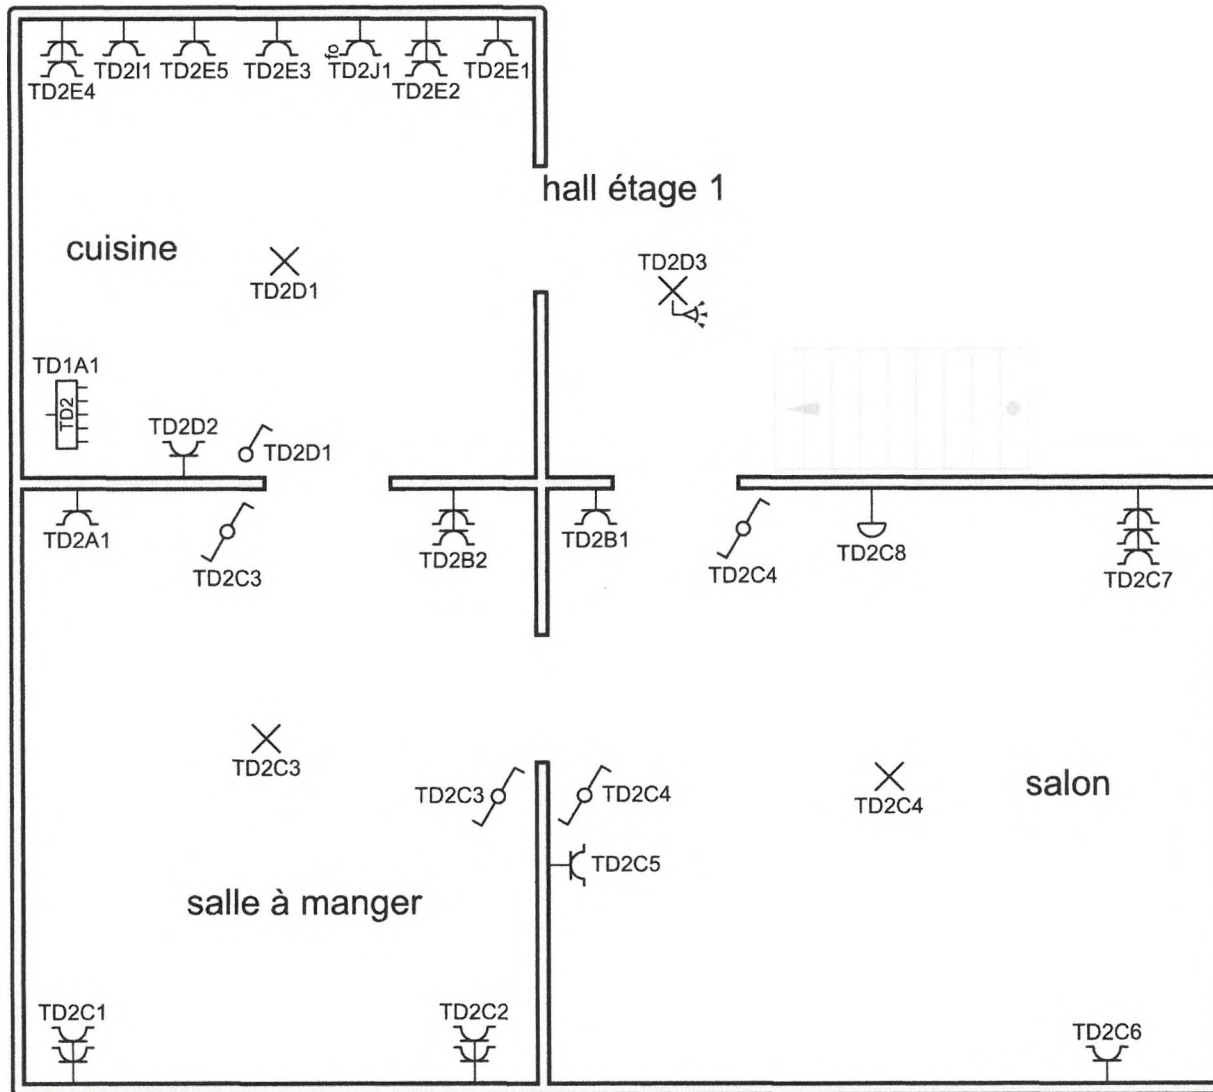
TD2E4 TD2I1 TD2E5 TD2E3 fo TD2J1 TD2E2 TD2E1

hall étage 1

cuisine

TD2D1

TD2D3

TD1A1

TD2

TD2D2

TD2D1

TD2A1

TD2C3

TD2B2

TD2B1

TD2C4

TD2C8

TD2C7

TD2C3

TD2C3

TD2C4

TD2C4

salon

TD2C5

salle à manger

TD2C1

TD2C2

TD2C6